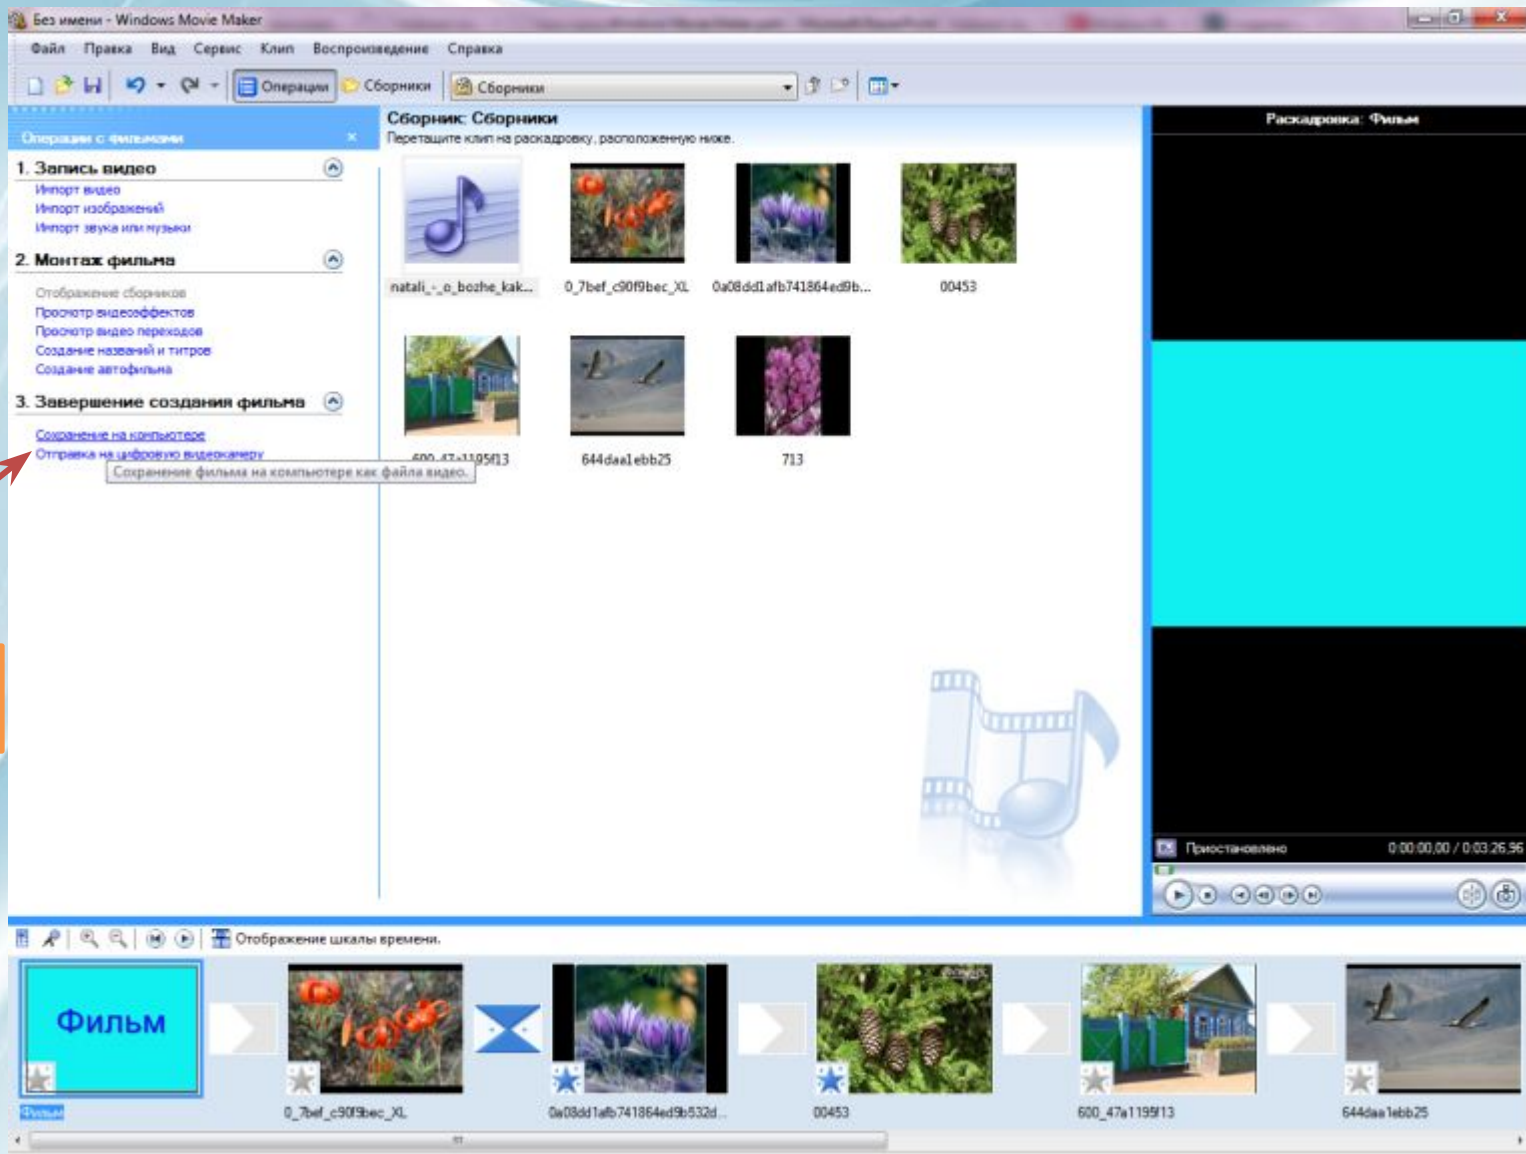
Без имени - Windows Movie Maker

Файл Правка Вид Сервис Клип Воспроизведение Справка

Операции Сборники Сборники

Операции с фильмами

1. Запись видео
Импорт видео
Импорт изображений
Импорт звука или музыки

2. Монтаж фильма
Отображение сборников
Просмотр видеоэффектов
Просмотр видео переходов
Создание названий и титров
Создание автофильма

3. Завершение создания фильма
Сохранение на компьютере
Отправка на цифровую видеокамеру
Сохранение фильма на компьютере как файла видео.

Сборник: Сборники
Перетащите клип на раскадровку, расположенную ниже.

natali_-_o_bozhe_kak...
0_7bef_c90f9bec_XL
0a08dd1afb741864ed9b...
00453
600_47a1195f13
644daa1ebb25
713

Раскадровка: Фильм

Приостановлено
0:00:00,00 / 0:03:26,96

Отображение шкалы времени.

Фильм
Фильм
0_7bef_c90f9bec_XL
0a08dd1afb741864ed9b532d...
00453
600_47a1195f13
644daa1ebb25